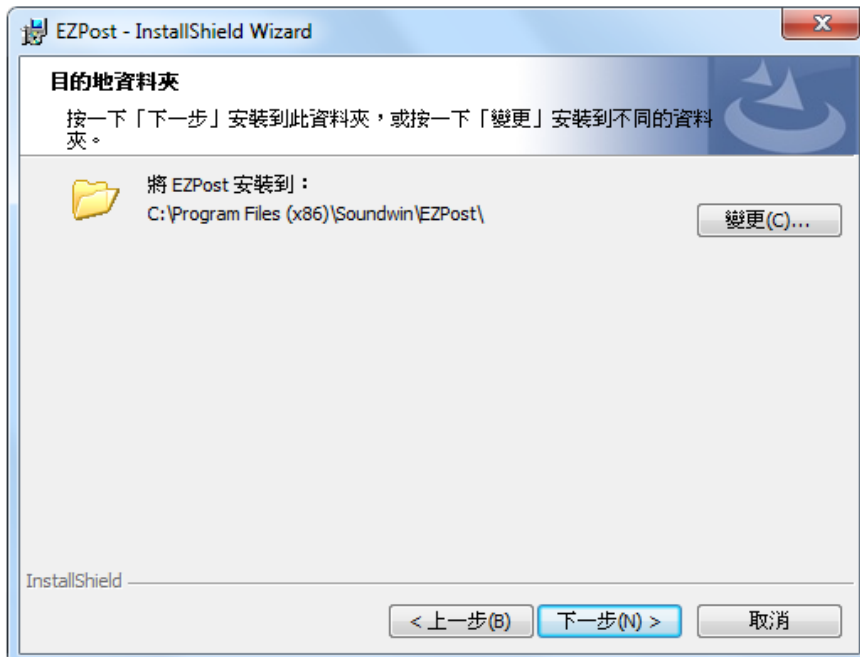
EZPost - InstallShield Wizard

X

目的地資料夾

按一下「下一步」安裝到此資料夾，或按一下「變更」安裝到不同的資料夾。

將 EZPost 安裝到：
C:\Program Files (x86)\Soundwin\EZPost\

變更(C)...

InstallShield

< 上一步(B)

下一步(N) >

取消